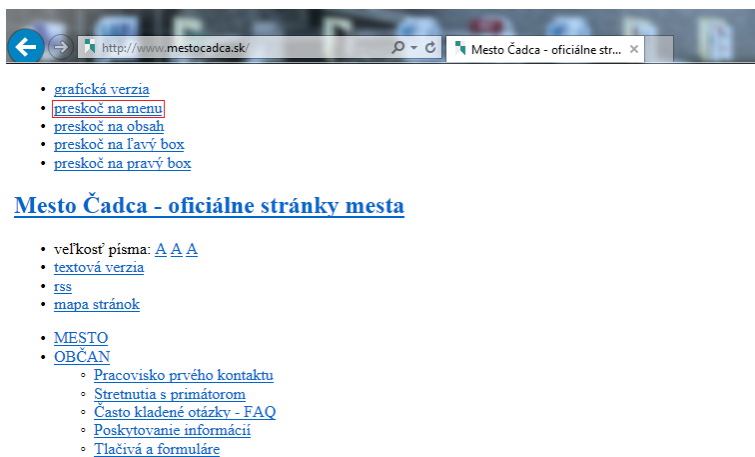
http://www.mestocadca.sk/

Mesto Čadca - oficiálne str...

- grafická verzia
- preskoč na menu
- preskoč na obsah
- preskoč na ľavý box
- preskoč na pravý box

Mesto Čadca - oficiálne stránky mesta

- veľkosť písma: A A A
- textová verzia
- rss
- mapa stránok

- MESTO
- OBČAN
  - Pracovisko prvého kontaktu
  - Stretnutia s primátorom
  - Často kladené otázky - FAQ
  - Poskytovanie informácií
  - Tlačivá a formuláre